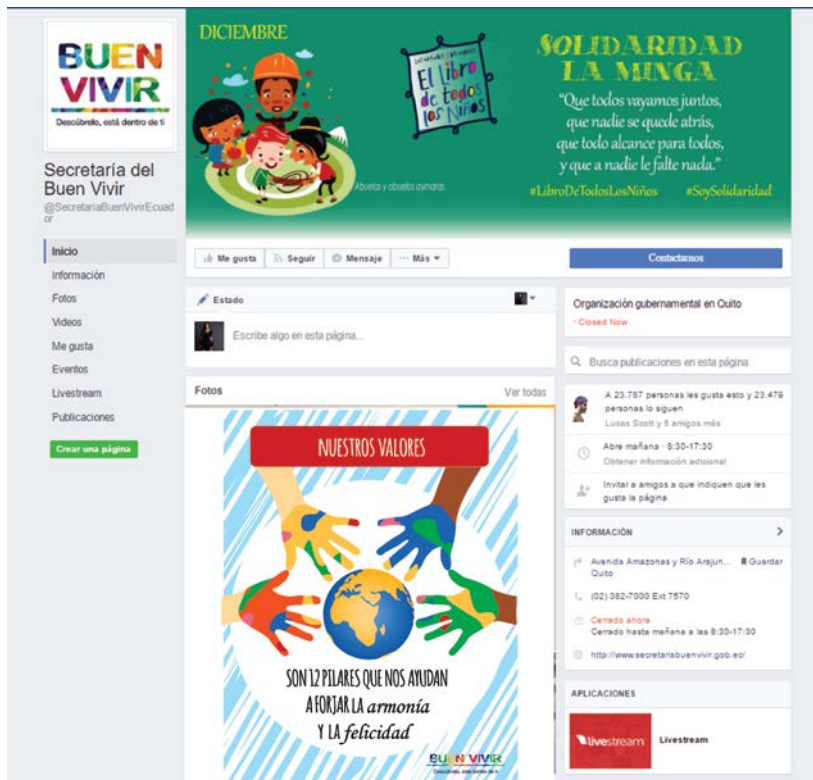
BUEN VIVIR
Descúbrelo, está dentro de ti

Secretaría del Buen Vivir
@SecretariaBuenVivirEcuador

Inicio
Información
Fotos
Videos
Me gusta
Eventos
Livestream
Publicaciones

Crear una página

DICIEMBRE

El Libro de todos los Niños

Abuelos y abuelas avmoras

SOLIDARIDAD
LA MINGA

"Que todos vayamos juntos, que nadie se quede atrás, que todo alcance para todos, y que a nadie le falte nada."

#LibroDeTodosLosNiños #SoySolidaridad

Me gusta
Seguir
Mensaje
Más

Contactanos

Estado

Escribe algo en esta página...

Fotos
Ver todas

NUESTROS VALORES

SON 12 PILARES QUE NOS AYUDAN A FORJAR LA armonía Y LA felicidad

BUEN VIVIR

Organización gubernamental en Quito
Closed Now

Busca publicaciones en esta página

A 23.787 personas les gusta esto y 23.479 personas lo siguen
Lucas Scott y 5 amigos más

Abre mañana · 8:30-17:30
Obtener información adicional

Invitar a amigos a que indiquen que les gusta la página

INFORMACIÓN

Avenida Amazonas y Río Arajun... Guardar
Quito

(02) 382-7000 Ext 7570

Cerrado ahora
Cerrado hasta mañana a las 8:30-17:30

http://www.secretariabuenvivir.gob.ec/

APLICACIONES

livestream
Livestream